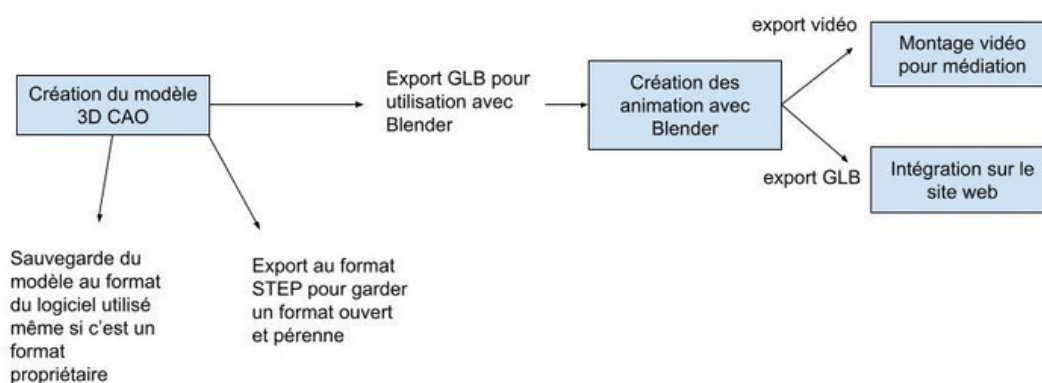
Création du modèle 3D CAO

Export GLB pour utilisation avec Blender

Création des animation avec Blender

export vidéo

Montage vidéo pour médiation

export GLB

Intégration sur le site web

Sauvegarde du modèle au format du logiciel utilisé même si c'est un format propriétaire

Export au format STEP pour garder un format ouvert et pérenne